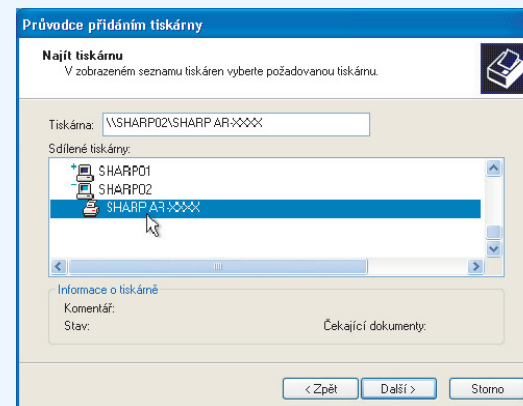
Průvodce přidáním tiskárny

Najít tiskárnu
V zobrazeném seznamu tiskáren vyberte požadovanou tiskárnu.

Tiskárna: \\SHARP02\SHARP AR-XXXX

Sdílené tiskárny:
SHARP01
SHARP02
SHARP AR-XXXX

Informace o tiskárně
Komentář:
Stav:
Čekající dokumenty:

< Zpět
Další >
Storno